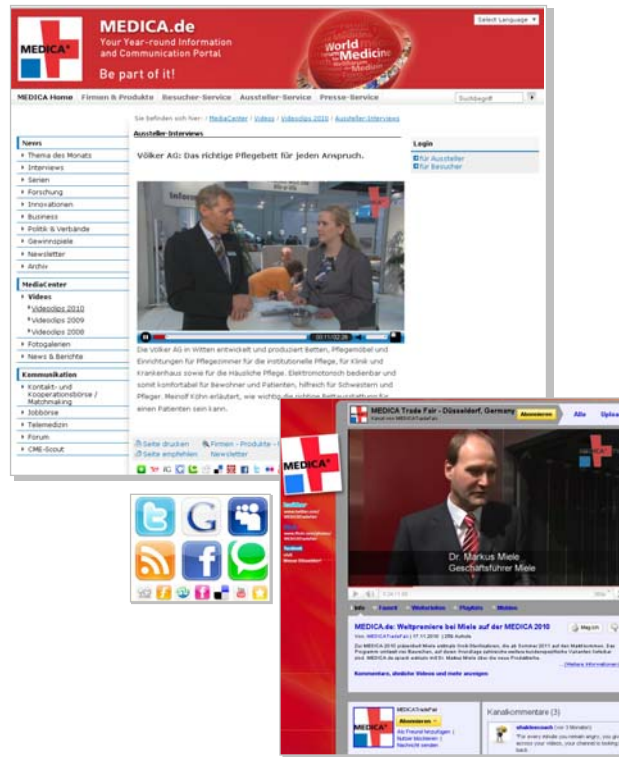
MEDICA.de
Your Year-round Information and Communication Portal
Be part of it!

Select Language

World of Medicine

MEDICA Home Firmen & Produkte Besucher-Service Aussteller-Service Presse-Service

Suchbegriff

Sie befinden sich hier: / MediaCenter / Videos / Videoclips 2010 / Aussteller-Interviews

News
Thema des Monats
Interviews
Serien
Forschung
Innovationen
Business
Politik & Verbände
Gewinnspiele
Newsletter
Archiv

MediaCenter
Videos
Videoclips 2010
Videoclips 2009
Videoclips 2008
Fotogalerien
News & Berichte

Kommunikation
Kontakt- und Kooperationsbörse / Matchmaking
Jobbörse
Telemedizin
Forum
CME-Scout

Aussteller-Interviews

Völker AG: Das richtige Pflegebett für jeden Anspruch.

Login
für Aussteller
für Besucher

00:11/02:28

Die Völker AG in Witten entwickelt und produziert Betten, Pflegemöbel und Einrichtungen für Pflegezimmer für die institutionelle Pflege, für Klinik und Krankenhaus sowie für die Häusliche Pflege. Elektromotorisch bedienbar und somit komfortabel für Bewohner und Patienten, hilfreich für Schwestern und Pfleger. Meinolf Kühn erläutert, wie wichtig die richtige Bettausstattung für einen Patienten sein kann.

Seite drucken
Seite empfehlen
Firmen - Produkte -
Newsletter

MEDICA Trade Fair - Düsseldorf, Germany
Abonnieren
Alle Uploa

MEDICA

Dr. Markus Miele
Geschäftsführer Miele

Info Favorit Weiterleiten Playlists Melden

MEDICA.de: Weltpremiere bei Miele auf der MEDICA 2010

Kommentare, ähnliche Videos und mehr anzeigen

MEDICATradeFair
Abonnieren
Als Freund hinzufügen | Nutzer blockieren | Nachricht senden

Kanalkommentare (3)